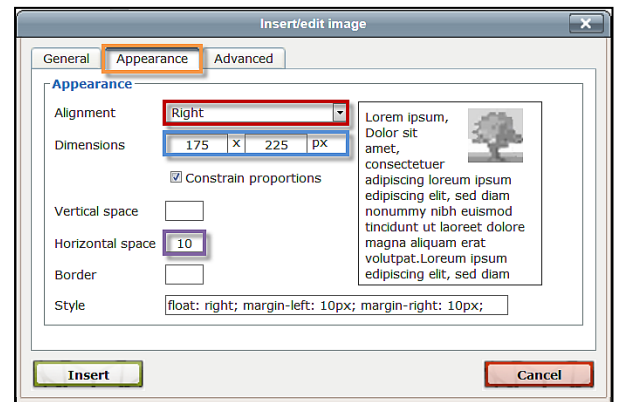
Insert/edit image

General | Appearance | Advanced

Appearance

Alignment: Right

Dimensions: 175 x 225 px

Constrain proportions

Vertical space

Horizontal space: 10

Border

Style: float: right; margin-left: 10px; margin-right: 10px;

Lorem ipsum, Dolor sit amet, consectetuer adipiscing loreum ipsum edipiscing elit, sed diam nonummy nibh euismod tincidunt ut laoreet dolore magna aliquam erat volutpat.Loreum ipsum edipiscing elit, sed diam

Insert

Cancel